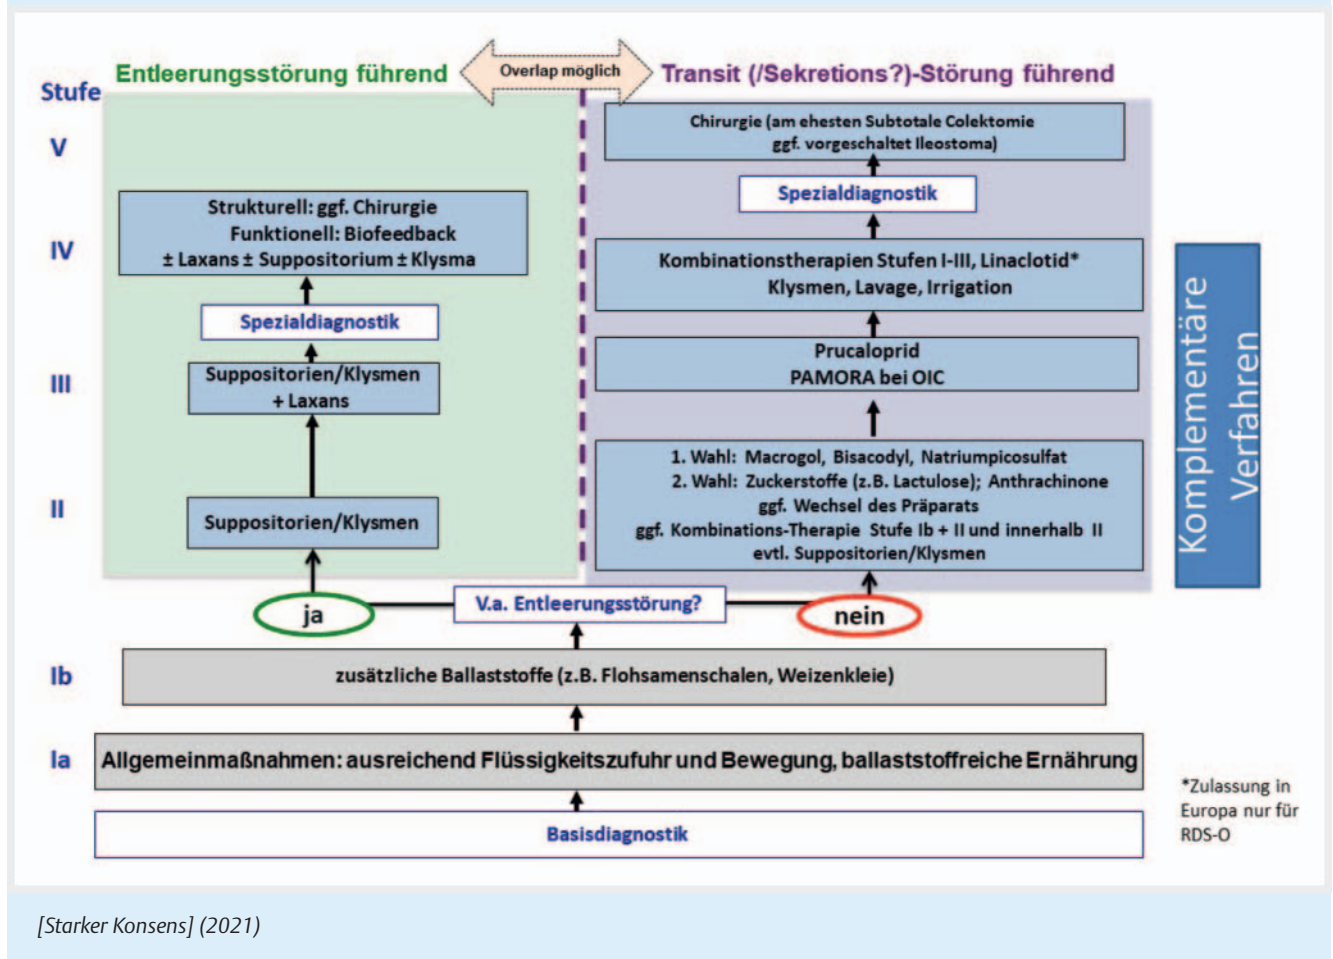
Stufe

Entleerungsstörung führend

Overlap möglich

Transit (/Sekretions?)-Störung führend

V

Chirurgie (am ehesten Subtotale Colektomie ggf. vorgeschaltet Ileostoma)

Spezialdiagnostik

IV

Strukturell: ggf. Chirurgie
Funktionell: Biofeedback
± Laxans ± Suppositorium ± Klysma

Kombinationstherapien Stufen I-III, Linaclotid*
Klysmen, Lavage, Irrigation

Spezialdiagnostik

III

Suppositorien/Klysmen + Laxans

Prucaloprid
PAMORA bei OIC

II

Suppositorien/Klysmen

1. Wahl: Macrogol, Bisacodyl, Natriumpicosulfat
2. Wahl: Zuckerstoffe (z.B. Lactulose); Anthrachinone
ggf. Wechsel des Präparats
ggf. Kombinations-Therapie Stufe Ib + II und innerhalb II
evtl. Suppositorien/Klysmen

Komplementäre Verfahren

ja

V.a. Entleerungsstörung?

nein

Ib

zusätzliche Ballaststoffe (z.B. Flohsamenschalen, Weizenkleie)

Ia

Allgemeinmaßnahmen: ausreichend Flüssigkeitszufuhr und Bewegung, ballaststoffreiche Ernährung

Basisdiagnostik

*Zulassung in Europa nur für RDS-O

[Starker Konsens] (2021)